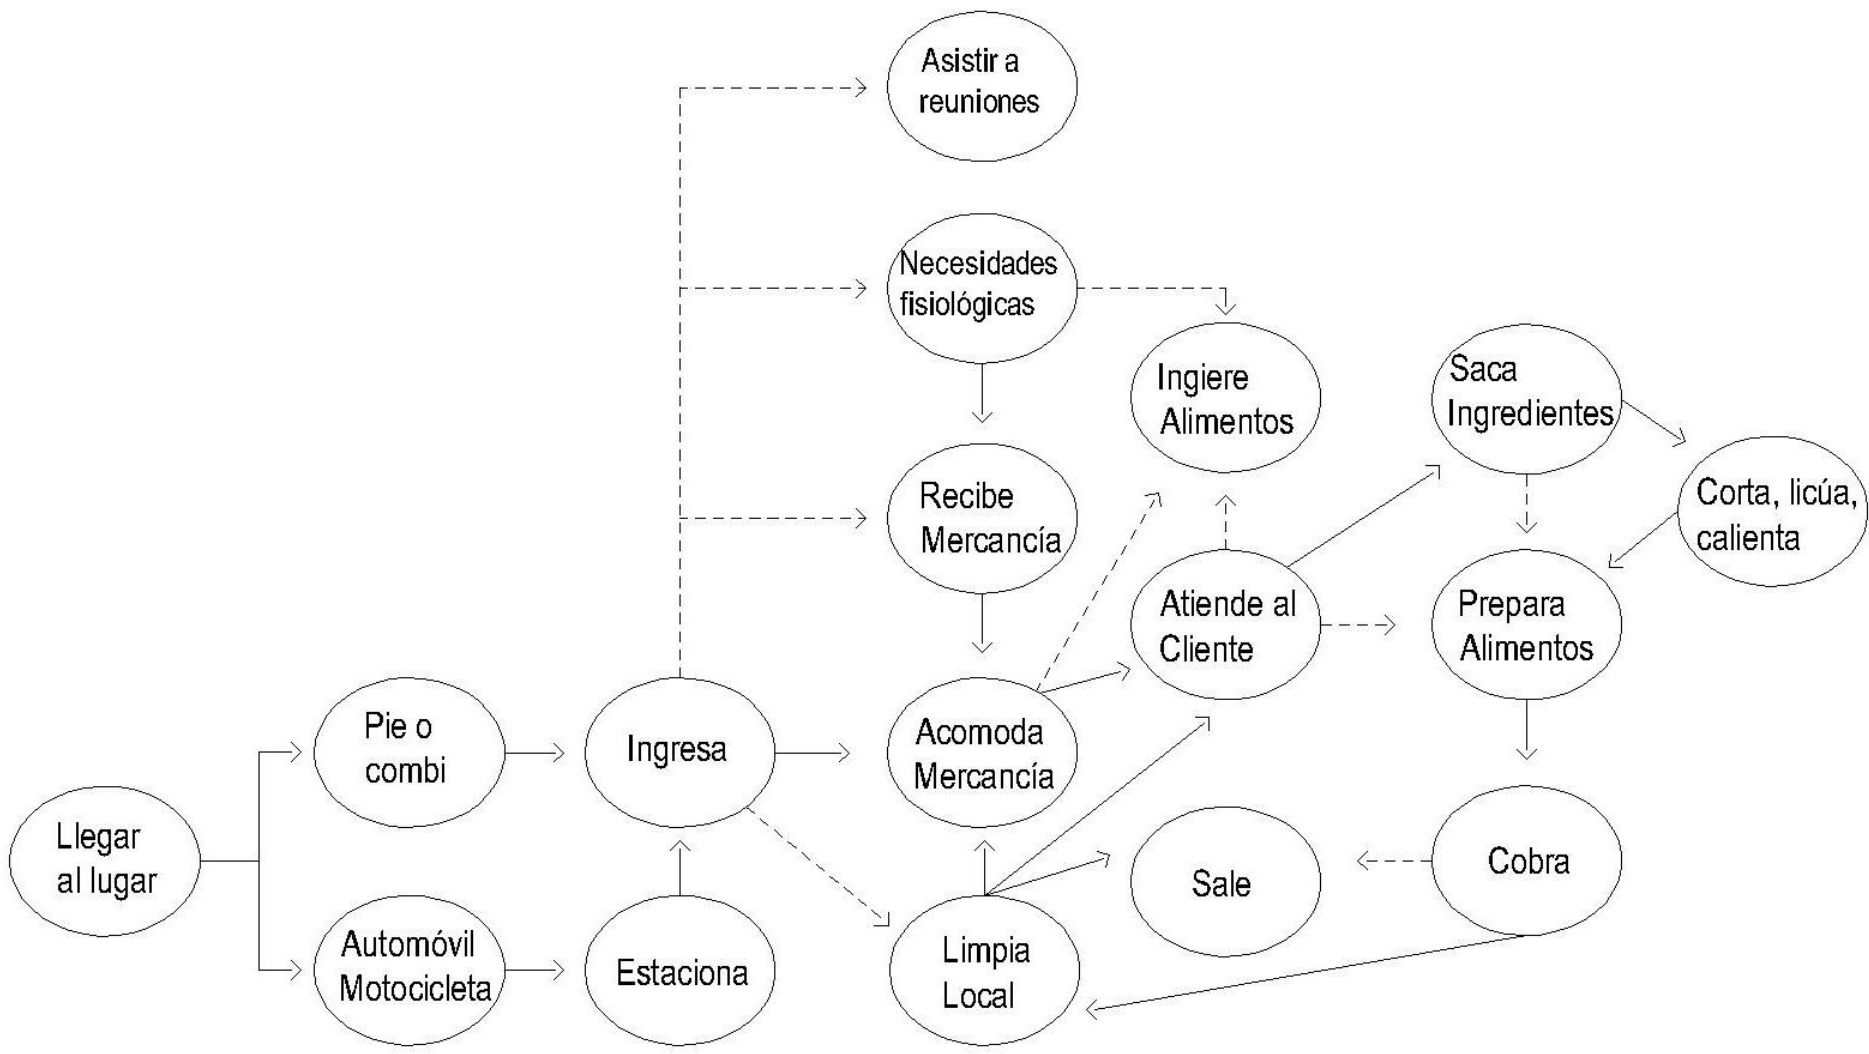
Asistir a reuniones

Necesidades fisiológicas

Ingiere Alimentos

Saca Ingredientes

Corta, licúa, calienta

Recibe Mercancía

Atiende al Cliente

Prepara Alimentos

Pie o combi

Ingresa

Acomoda Mercancía

Llegar al lugar

Sale

Cobra

Automóvil Motocicleta

Estaciona

Limpia Local